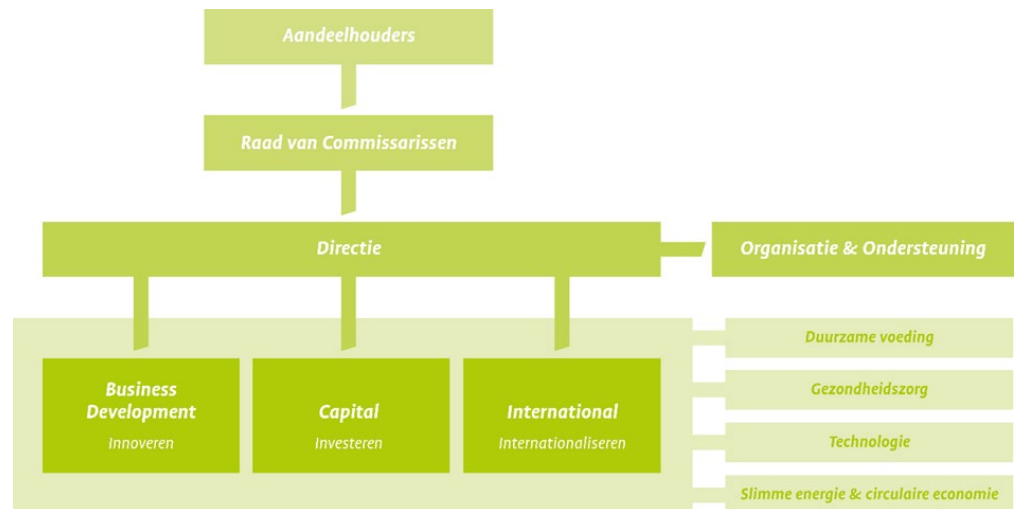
Aandeelhouders

Raad van Commissarissen

Directie

Organisatie & Ondersteuning

Business Development
Innoveren

Capital
Investeren

International
Internationaliseren

Duurzame voeding

Gezondheidszorg

Technologie

Slimme energie & circulaire economie